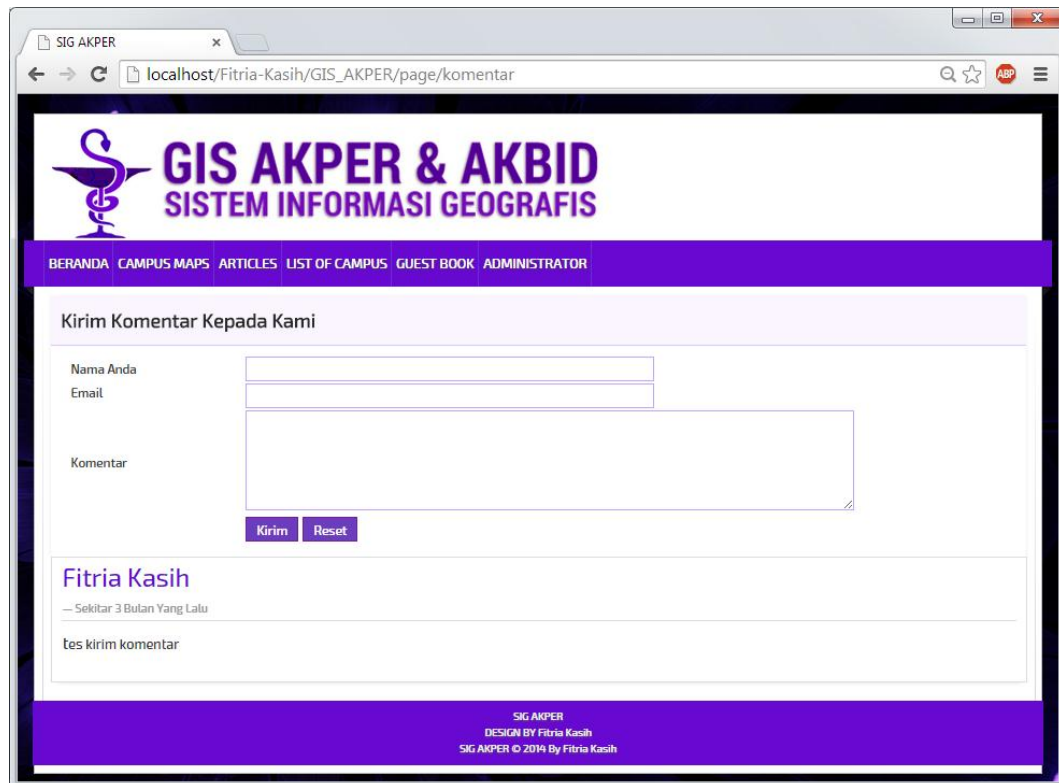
SIG AKPER ×

localhost/Fitria-Kasih/GIS_AKPER/page/komentar

ABP

GIS AKPER & AKBID
SISTEM INFORMASI GEOGRAFIS

BERANDA CAMPUS MAPS ARTICLES LIST OF CAMPUS GUEST BOOK ADMINISTRATOR

Kirim Komentar Kepada Kami

Nama Anda
Email
Komentar

Kirim Reset

Fitria Kasih

— Sekitar 3 Bulan Yang Lalu

tes kirim komentar

SIG AKPER
DESIGN BY Fitria Kasih
SIG AKPER © 2014 By Fitria Kasih